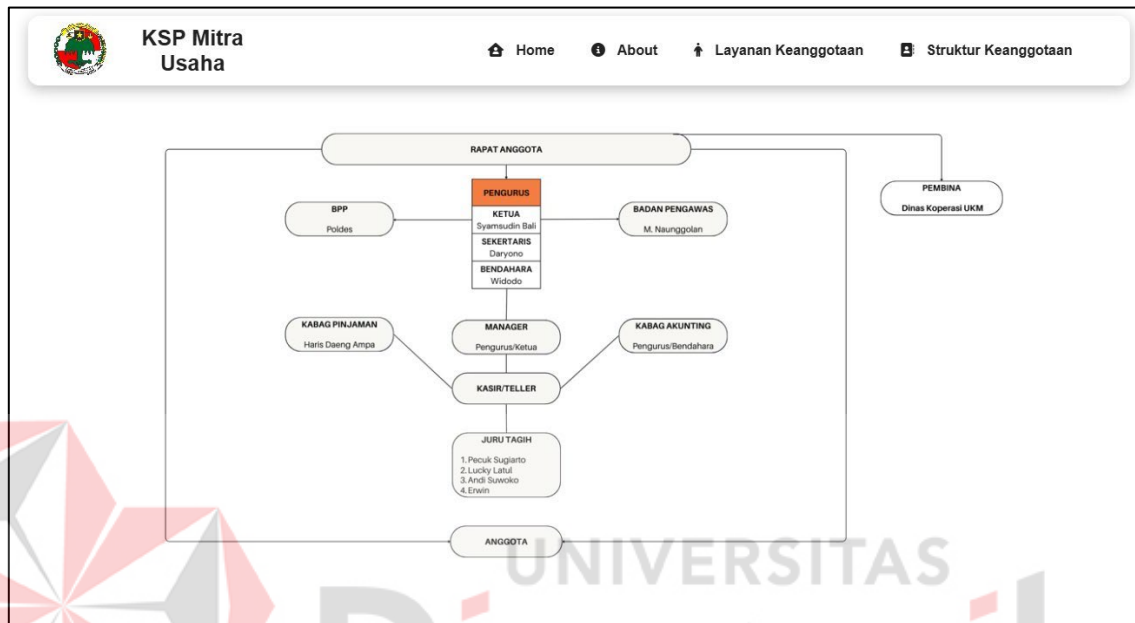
KSP Mitra Usaha

Home About Layanan Keanggotaan Struktur Keanggotaan

RAPAT ANGGOTA

PEMBINA
Dinas Koperasi UKM

PENGURUS

BPP
Poldes

KETUA
Syamsudin Bali

BADAN PENGAWAS
M. Naunggolan

SEKERTARIS
Daryono

BENDAHARA
Widodo

KABAG PINJAMAN
Haris Daeng Ampa

MANAGER
Pengurus/Ketua

KABAG AKUNTING
Pengurus/Bendahara

KASIR/TELLER

JURU TAGIH
1. Pecuk Sugiarto
2. Lucky Latul
3. Andi Suwoko
4. Erwin

ANGGOTA

UNIVERSITAS